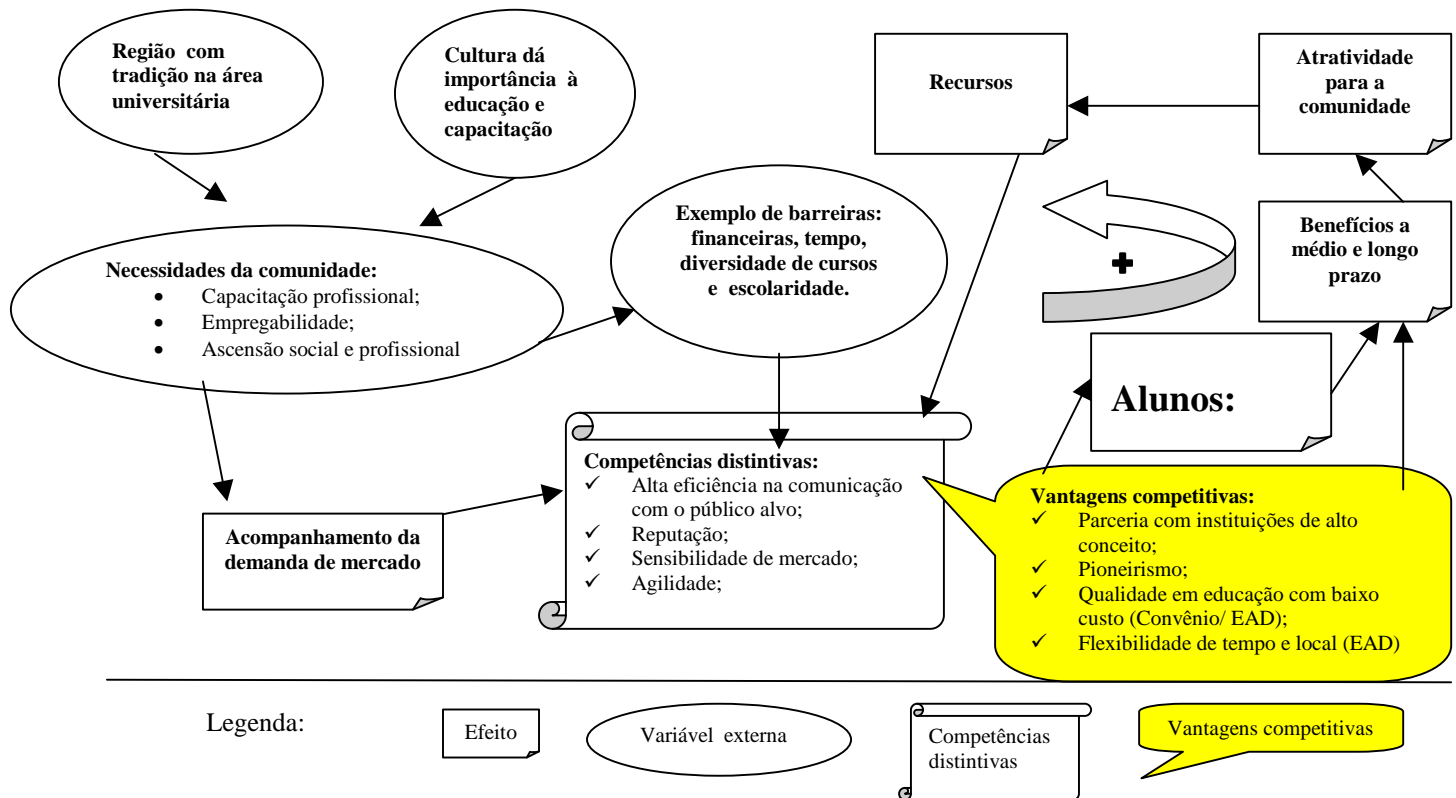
Região com tradição na área universitária

Cultura dá importância à educação e capacitação

Recursos

Atratividade para a comunidade

Exemplo de barreiras: financeiras, tempo, diversidade de cursos e escolaridade.

Benefícios a médio e longo prazo

Necessidades da comunidade:
- Capacitação profissional;
- Empregabilidade;
- Ascensão social e profissional

+

Alunos:

Competências distintivas:
✓ Alta eficiência na comunicação com o público alvo;
✓ Reputação;
✓ Sensibilidade de mercado;
✓ Agilidade;

Acompanhamento da demanda de mercado

Vantagens competitivas:
✓ Parceria com instituições de alto conceito;
✓ Pioneirismo;
✓ Qualidade em educação com baixo custo (Convênio/ EAD);
✓ Flexibilidade de tempo e local (EAD)

Legenda:

Efeito

Variável externa

Competências distintivas

Vantagens competitivas